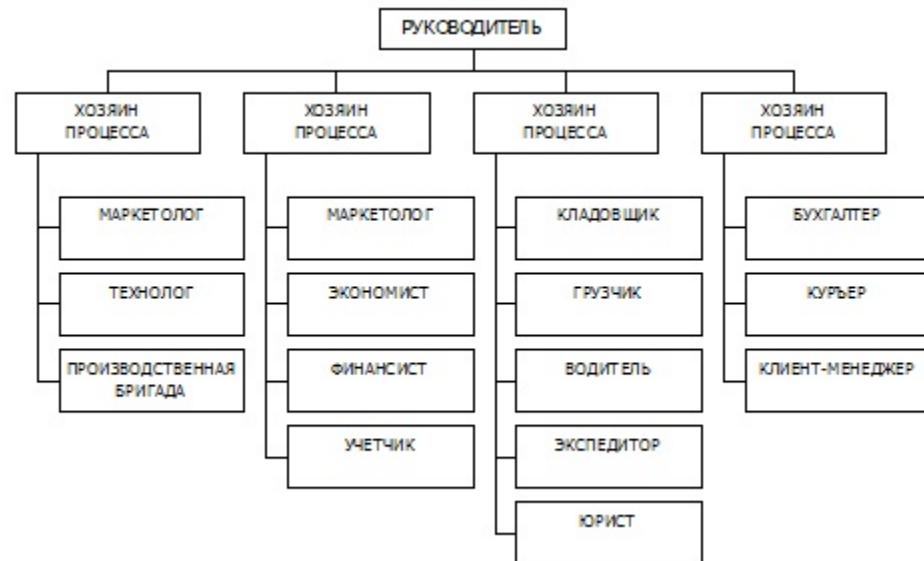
РУКОВОДИТЕЛЬ

ХОЗЯИН ПРОЦЕССА

МАРКЕТОЛОГ

ТЕХНОЛОГ

ПРОИЗВОДСТВЕННАЯ БРИГАДА

ХОЗЯИН ПРОЦЕССА

МАРКЕТОЛОГ

ЭКОНОМИСТ

ФИНАНСИСТ

УЧЕТЧИК

ХОЗЯИН ПРОЦЕССА

КЛАДОВЩИК

ГРУЗЧИК

ВОДИТЕЛЬ

ЭКСПЕДИТОР

ЮРИСТ

ХОЗЯИН ПРОЦЕССА

БУХГАЛТЕР

КУРЬЕР

КЛИЕНТ-МЕНЕДЖЕР